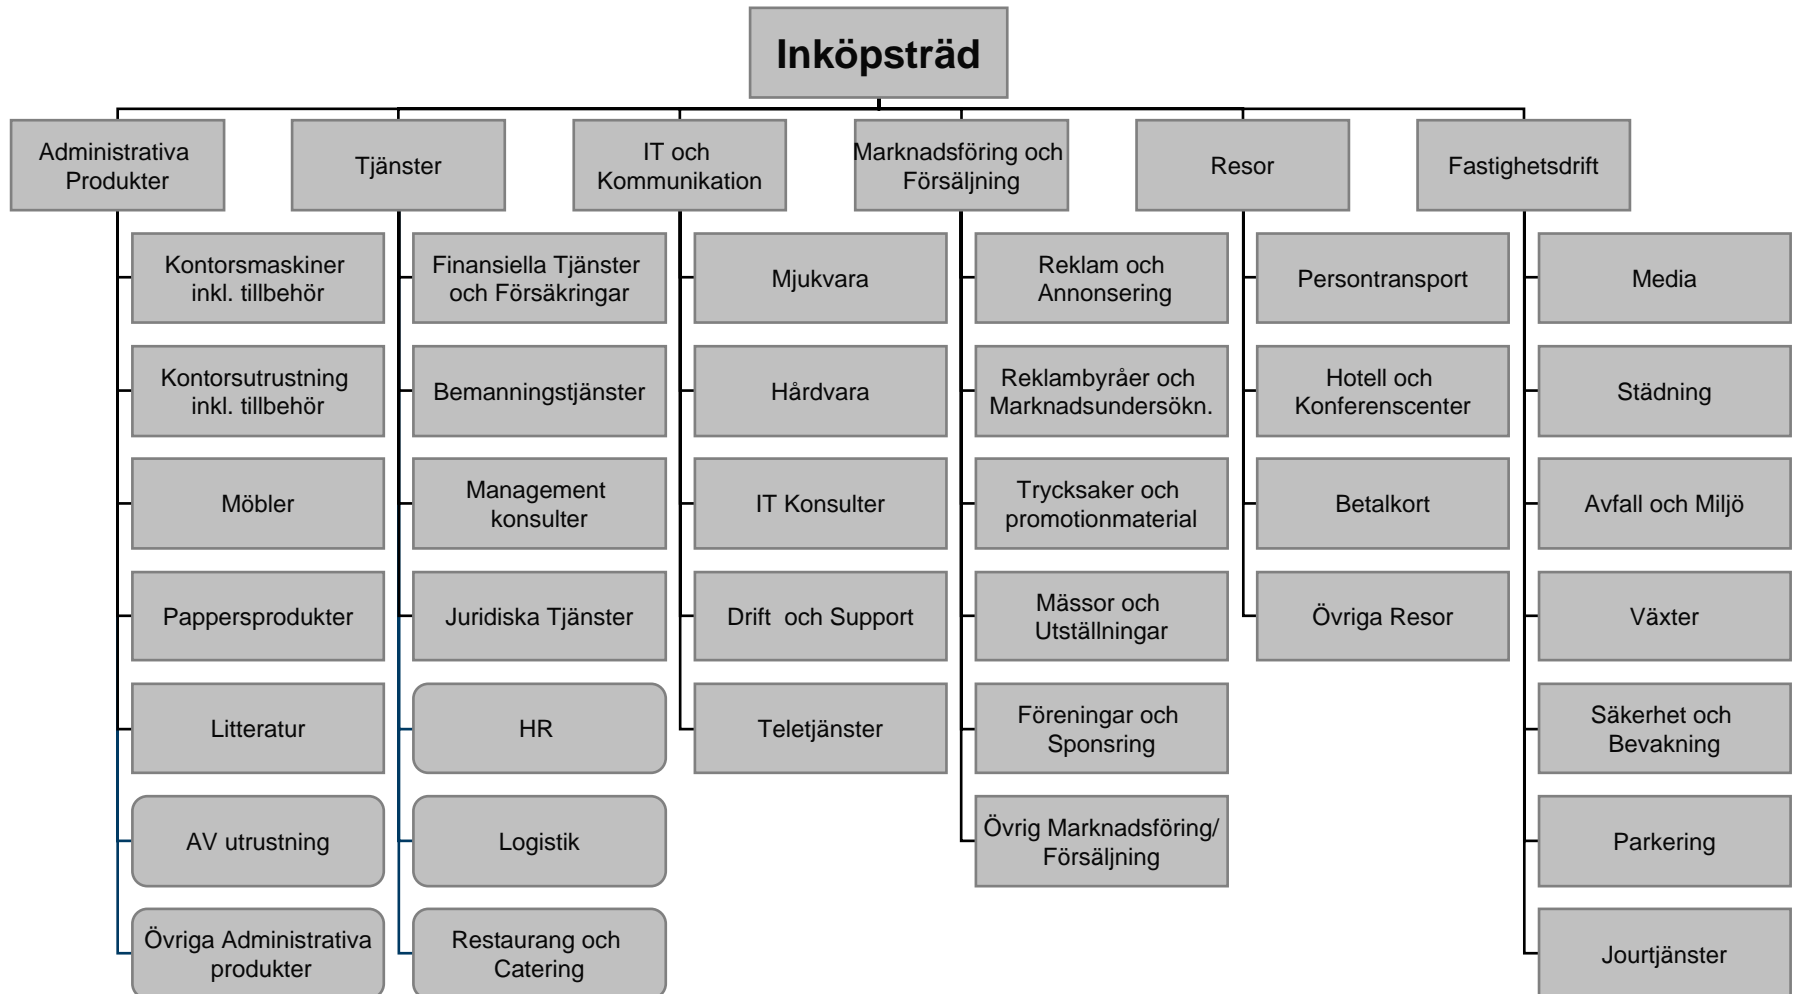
Inköpsträd

Administrativa Produkter

Kontorsmaskiner inkl. tillbehör

Kontorsutrustning inkl. tillbehör

Möbler

Pappersprodukter

Litteratur

AV utrustning

Övriga Administrativa produkter

Tjänster

Finansiella Tjänster och Försäkringar

Bemanningstjänster

Management konsulter

Juridiska Tjänster

HR

Logistik

Restaurang och Catering

IT och Kommunikation

Mjukvara

Hårdvara

IT Konsulter

Drift och Support

Teletjänster

Marknadsföring och Försäljning

Reklam och Annonsering

Reklambyråer och Marknadsundersökn.

Trycksaker och promotionmaterial

Mässor och Utställningar

Föreningar och Sponsring

Övrig Marknadsföring/ Försäljning

Resor

Persontransport

Hotell och Konferenscenter

Betalkort

Övriga Resor

Fastighetsdrift

Media

Städning

Avfall och Miljö

Växter

Säkerhet och Bevakning

Parkering

Jourtjänster